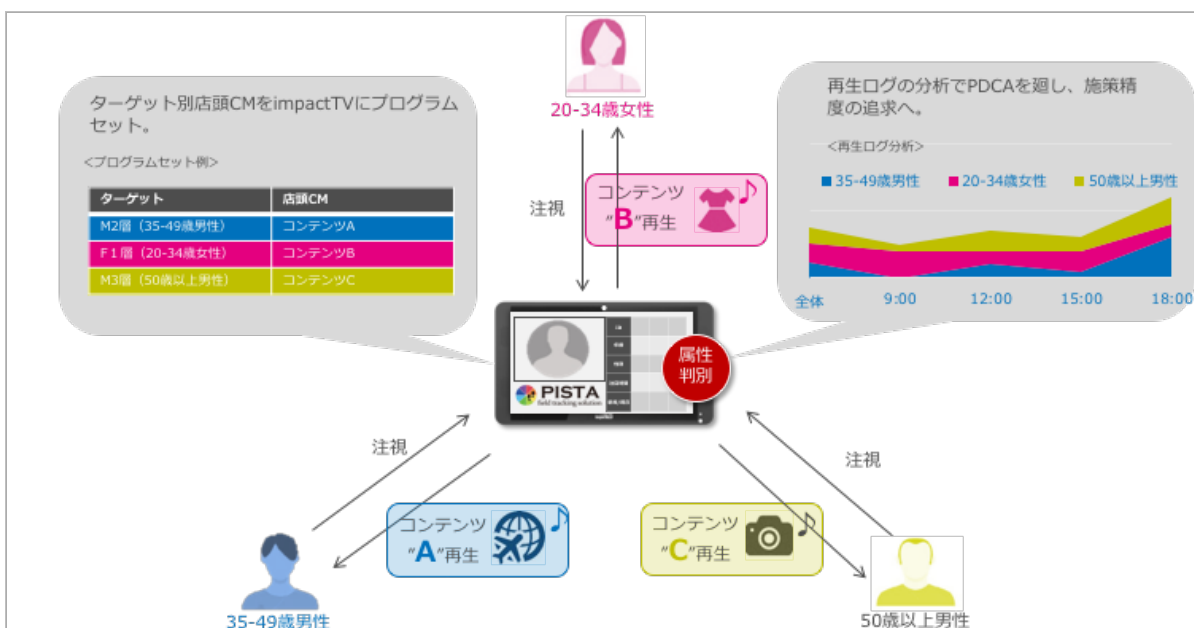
ターゲット別店頭CMをimpactTVにプログラムセット。

<プログラムセット例>

| ターゲット | 店頭CM |
|---|---|
| M2層（35-49歳男性） | コンテンツA |
| F1層（20-34歳女性） | コンテンツB |
| M3層（50歳以上男性） | コンテンツC |

20-34歳女性

注視

コンテンツ "B"再生

再生ログの分析でPDCAを廻し、施策精度の追求へ。

<再生ログ分析>

35-49歳男性　20-34歳女性　50歳以上男性

全体　9:00　12:00　15:00　18:00

PISTA

属性判別

注視

注視

コンテンツ "A"再生

コンテンツ "C"再生

35-49歳男性

50歳以上男性